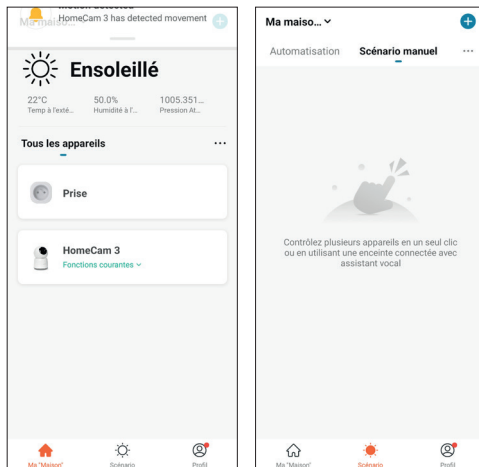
Motion detected
HomeCam 3 has detected movement
Ma maiso...

Ensoleillé

22°C
Temp à l'exté...

50.0%
Humidité à l'...

1005.351...
Pression At...

Tous les appareils

...

Prise

HomeCam 3
Fonctions courantes

Ma "Maison"

Scénario

Profil

Ma maiso...

Automatisation

Scénario manuel

...

Contrôlez plusieurs appareils en un seul clic ou en utilisant une enceinte connectée avec assistant vocal

Ma "Maison"

Scénario

Profil